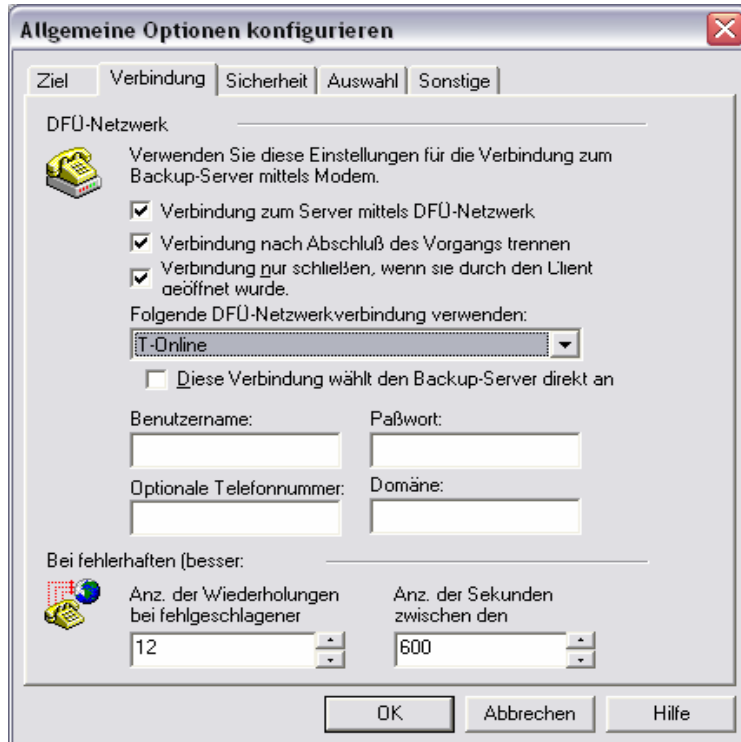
Allgemeine Optionen konfigurieren

Ziel | Verbindung | Sicherheit | Auswahl | Sonstige

DFÜ-Netzwerk

Verwenden Sie diese Einstellungen für die Verbindung zum Backup-Server mittels Modem.

Verbindung zum Server mittels DFÜ-Netzwerk

Verbindung nach Abschluß des Vorgangs trennen

Verbindung nur schließen, wenn sie durch den Client geöffnet wurde.

Folgende DFÜ-Netzwerkverbindung verwenden:

T-Online

Diese Verbindung wählt den Backup-Server direkt an

Benutzername:

Paßwort:

Optionale Telefonnummer:

Domäne:

Bei fehlerhaften (besser:

Anz. der Wiederholungen bei fehlgeschlagener

12

Anz. der Sekunden zwischen den

600

OK

Abbrechen

Hilfe